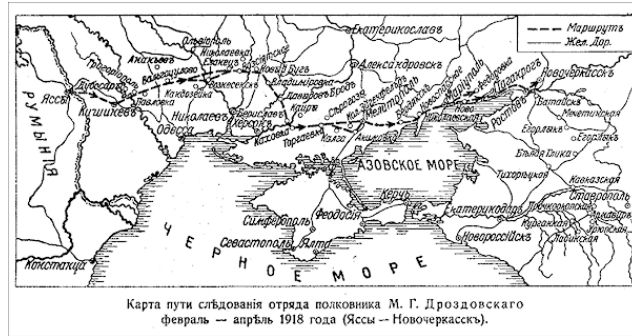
Маршрутъ
Жел. Дор.

Екатеринославъ
Александровскъ
Новочеркасскъ
Ростовъ
Таганрогъ
Маріуполь
Мелитополь
Бердянскъ
Николаевъ
Одесса
Херсонъ
Кишиневъ
Яссы
Дубоссары
Ананьевъ
Вознесенскъ
Новый Бугъ
Каховка
Берислав
АЗОВСКОЕ МОРЕ
Керчь
Симферополь
Феодосія
Севастополь
Ялта
Екатеринодаръ
Новороссійскъ
Ставрополь
Батайскъ
Ейскъ
Тихорѣцкая
Кавказская
Констанца
РУМЫНІЯ
ЧЕРНОЕ МОРЕ

Карта пути слѣдованія отряда полковника М. Г. Дроздовскаго февраль — апрѣль 1918 года (Яссы — Новочеркасскъ).